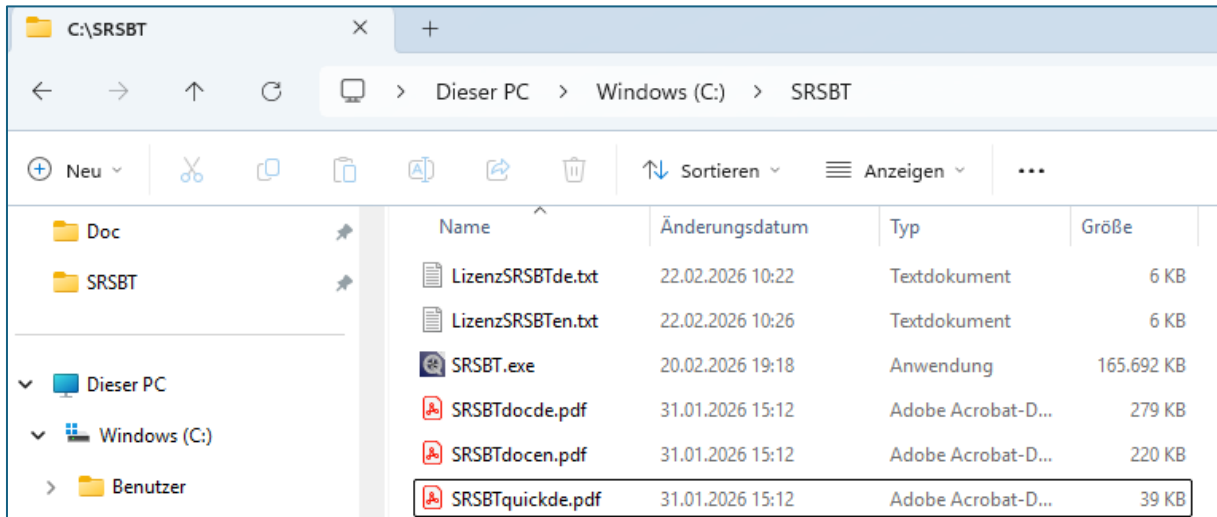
C:\SRSBT

Dieser PC > Windows (C:) > SRSBT

Neu Sortieren Anzeigen ...

Doc
SRSBT

Dieser PC
Windows (C:)
Benutzer

| Name | Änderungsdatum | Typ | Größe |
|---|---|---|---|
| LizenzSRSBTde.txt | 22.02.2026 10:22 | Textdokument | 6 KB |
| LizenzSRSBTen.txt | 22.02.2026 10:26 | Textdokument | 6 KB |
| SRSBT.exe | 20.02.2026 19:18 | Anwendung | 165.692 KB |
| SRSBTdocde.pdf | 31.01.2026 15:12 | Adobe Acrobat-D... | 279 KB |
| SRSBTdocen.pdf | 31.01.2026 15:12 | Adobe Acrobat-D... | 220 KB |
| SRSBTquickde.pdf | 31.01.2026 15:12 | Adobe Acrobat-D... | 39 KB |